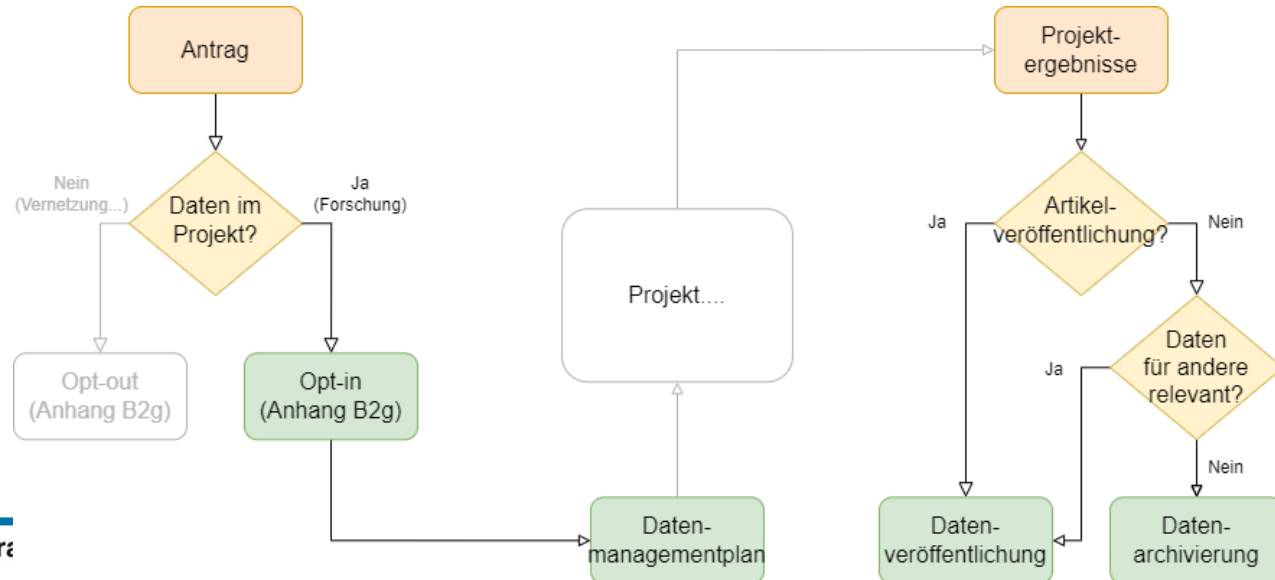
Antrag

Daten im Projekt?

Nein (Vernetzung...)

Ja (Forschung)

Opt-out (Anhang B2g)

Opt-in (Anhang B2g)

Datenmanagementplan

Projekt....

Projektergebnisse

Artikelveröffentlichung?

Ja

Nein

Daten für andere relevant?

Ja

Nein

Datenveröffentlichung

Datenarchivierung

ra